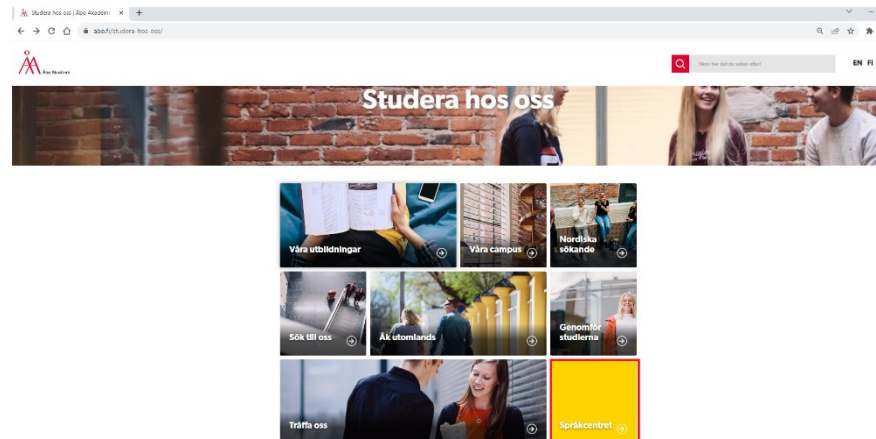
Studera hos oss | Åbo Akademi ×

abo.fi/studera-hos-oss/

Åbo Akademi

Skriv här det du söker efter!

EN FI

Studera hos oss

Våra utbildningar

Våra campus

Nordiska sökande

Sök till oss

Åk utomlands

Genomför studierna

Träffa oss

Språkcentret